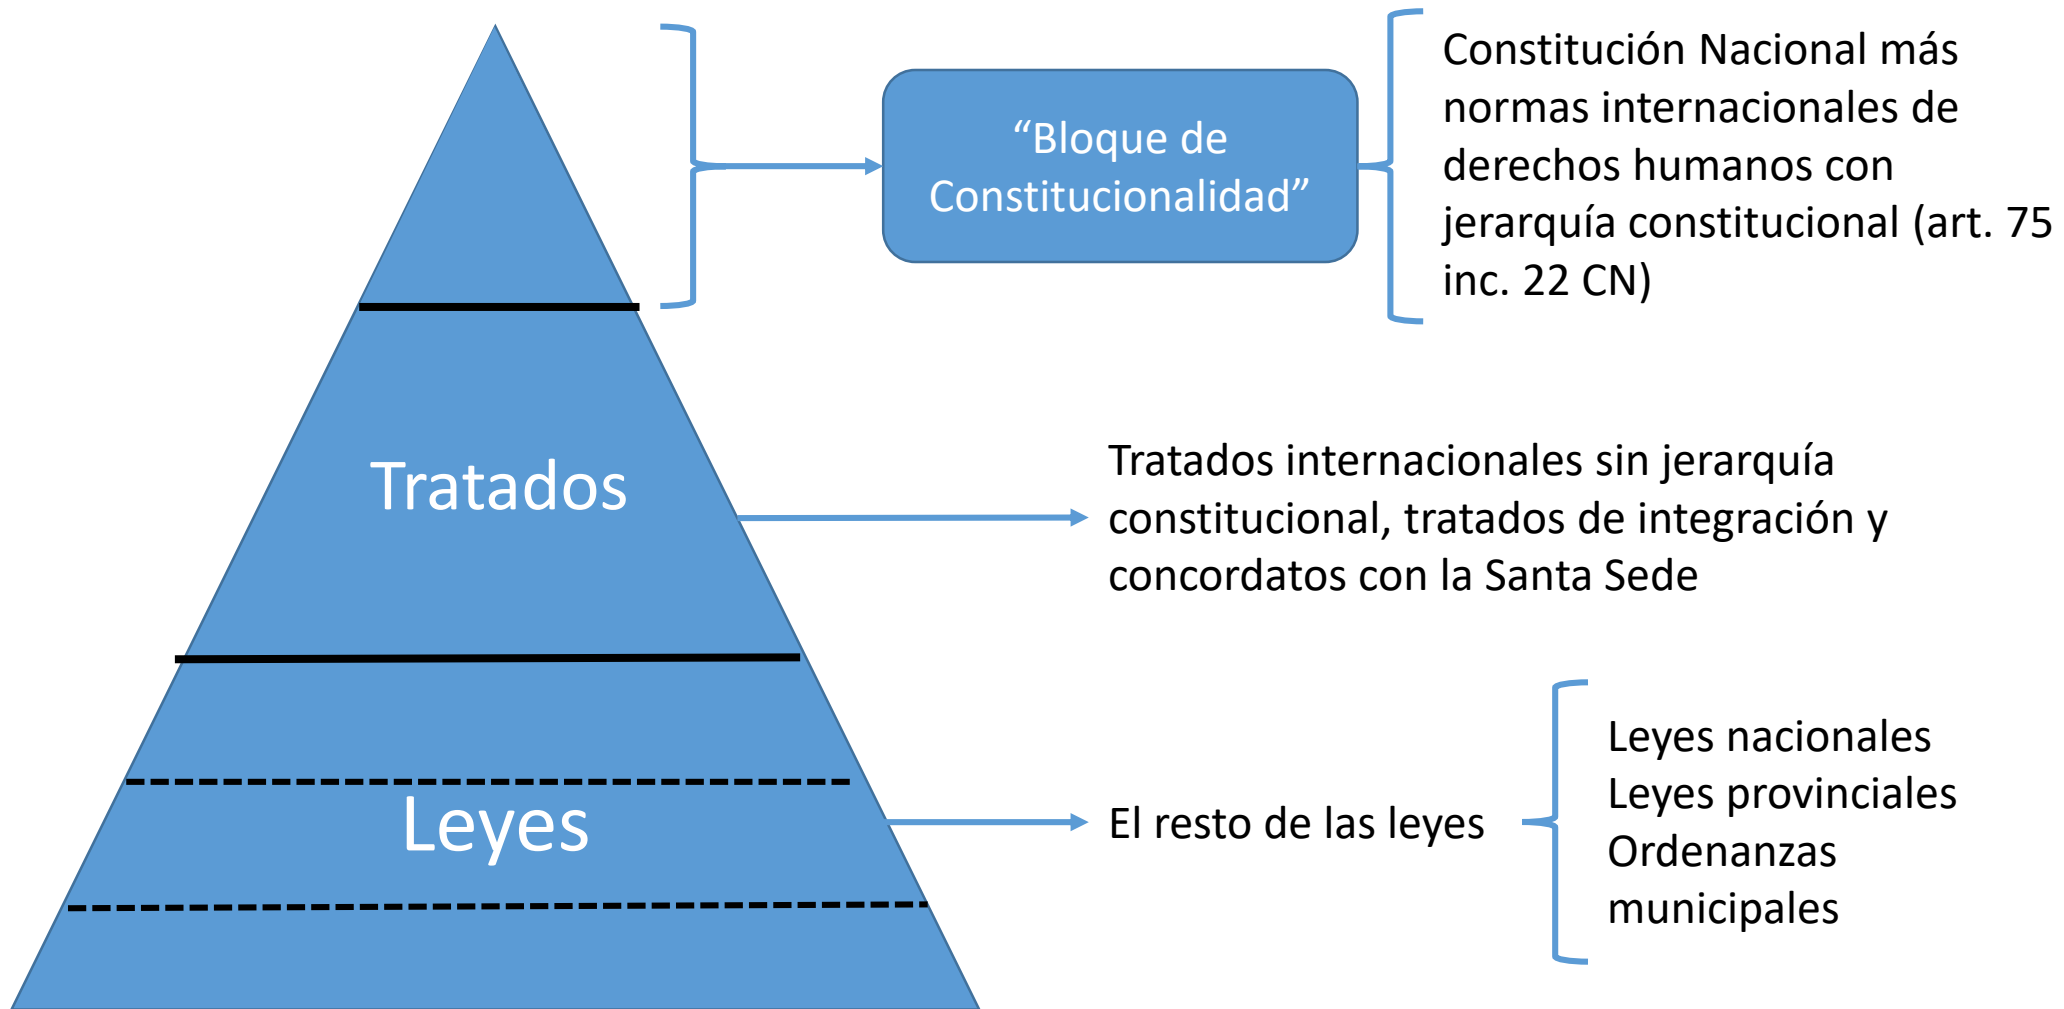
“Bloque de Constitucionalidad”

Constitución Nacional más normas internacionales de derechos humanos con jerarquía constitucional (art. 75 inc. 22 CN)

Tratados

Tratados internacionales sin jerarquía constitucional, tratados de integración y concordatos con la Santa Sede

Leyes

El resto de las leyes

Leyes nacionales
Leyes provinciales
Ordenanzas municipales